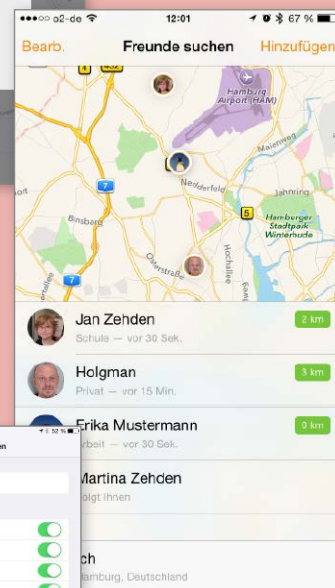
●●●○○ o2-de 12:01 67 %

Bearb. Freunde suchen Hinzufügen

7
Hamburg Airport (HAM)
Niedorfeld
Binsbarg
7
Jahnring
5
Hamburger Stadtpark Winterhude
Osterstraße
Hochallee

Jan Zehden
Schule — vor 30 Sek.
2 km

Holgman
Privat — vor 15 Min.
3 km

Erika Mustermann
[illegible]rbeit — vor 30 Sek.
0 km

Martina Zehden
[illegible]olgt Ihnen

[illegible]ch
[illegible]amburg, Deutschland

52 %
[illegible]en